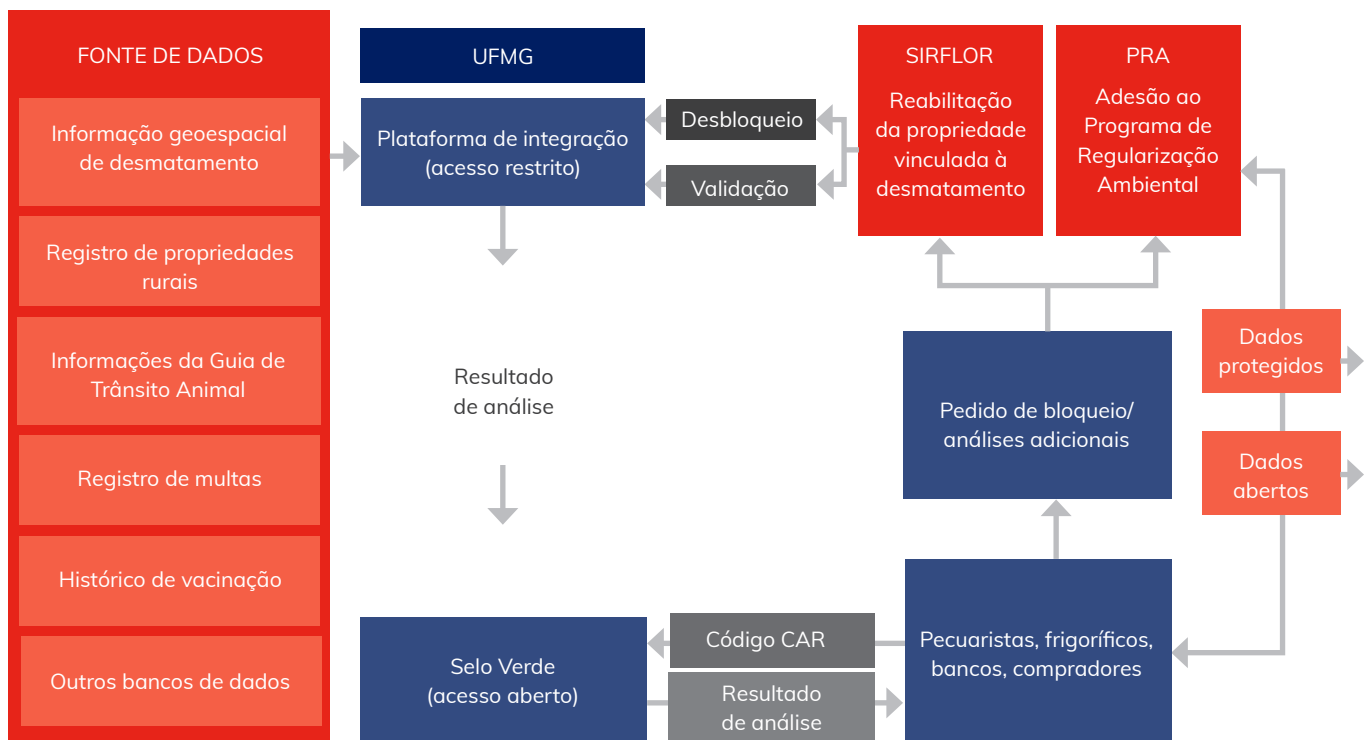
FONTE DE DADOS

Informação geoespacial de desmatamento

Registro de propriedades rurais

Informações da Guia de Trânsito Animal

Registro de multas

Histórico de vacinação

Outros bancos de dados

UFMG

Plataforma de integração (acesso restrito)

Desbloqueio

Validação

Resultado de análise

Selo Verde (acesso aberto)

Código CAR

Resultado de análise

SIRFLOR

Reabilitação da propriedade vinculada à desmatamento

PRA

Adesão ao Programa de Regularização Ambiental

Pedido de bloqueio/ análises adicionais

Dados protegidos

Dados abertos

Pecuaristas, frigoríficos, bancos, compradores